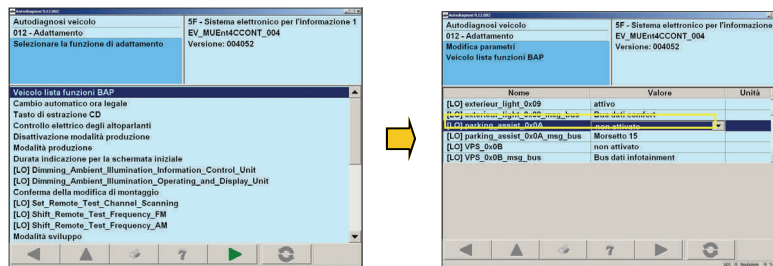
Autodiagnosi veicolo
012 - Adattamento
Selezionare la funzione di adattamento

5F - Sistema elettronico per l'informazione 1
EV_MUEnt4CCONT_004
Versione: 004052

Veicolo lista funzioni BAP
Cambio automatico ora legale
Tasto di estrazione CD
Controllo elettrico degli altoparlanti
Disattivazione modalità produzione
Modalità produzione
Durata indicazione per la schermata iniziale
[LO] Dimming_Ambient_Illumination_Information_Control_Unit
[LO] Dimming_Ambient_Illumination_Operating_and_Display_Unit
Conferma della modifica di montaggio
[LO] Set_Remote_Test_Channel_Scanning
[LO] Shift_Remote_Test_Frequency_FM
[LO] Shift_Remote_Test_Frequency_AM
Modalità sviluppo

Autodiagnosi veicolo
012 - Adattamento
Modifica parametri
Veicolo lista funzioni BAP

5F - Sistema elettronico per l'informazione
EV_MUEnt4CCONT_004
Versione: 004052

| Nome | Valore | Unità |
|---|---|---|
| [LO] exterieur_light_0x09 | attivo | |
| [LO] exterieur_light_0x09_msg_bus | Bus dati comfort | |
| [LO] parking_assist_0x0A | non attivato | |
| [LO] parking_assist_0x0A_msg_bus | Morsetto 15 | |
| [LO] VPS_0x0B | non attivato | |
| [LO] VPS_0x0B_msg_bus | Bus dati infotainment | |